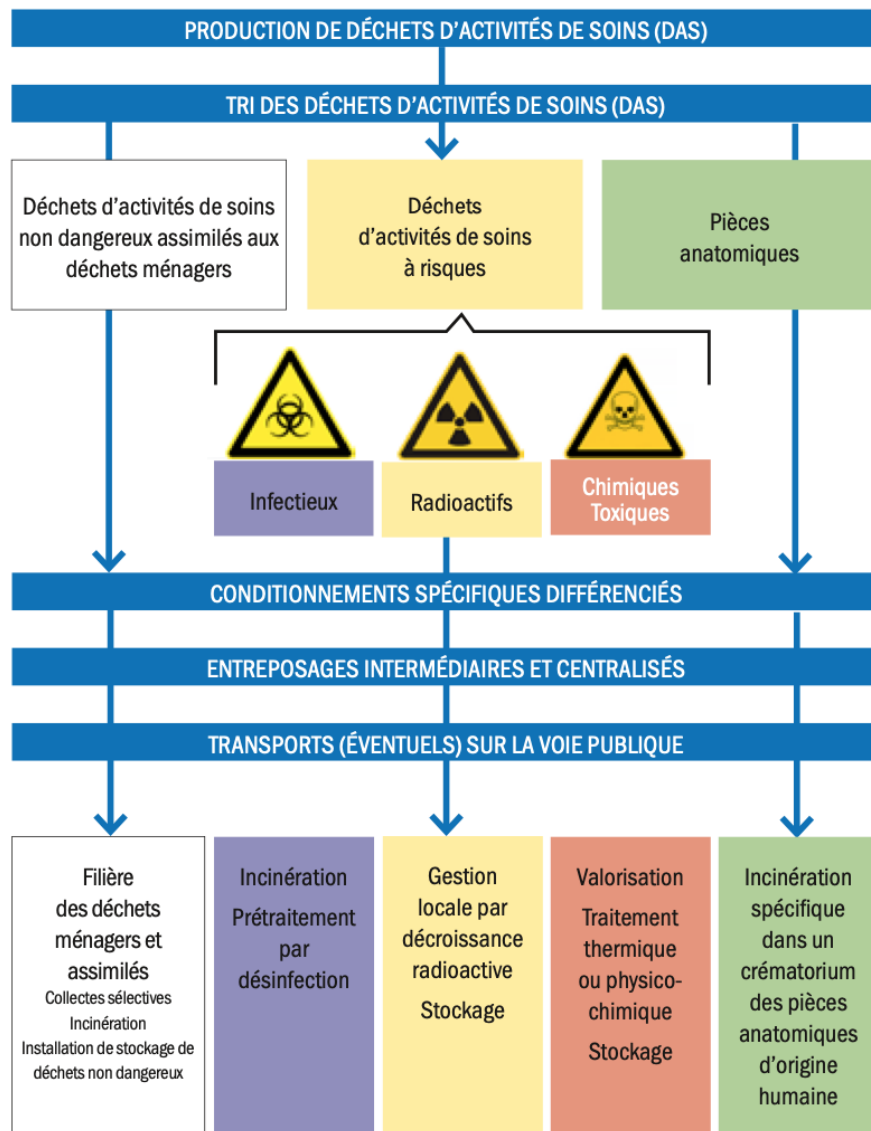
PRODUCTION DE DÉCHETS D'ACTIVITÉS DE SOINS (DAS)

TRI DES DÉCHETS D'ACTIVITÉS DE SOINS (DAS)

Déchets d'activités de soins non dangereux assimilés aux déchets ménagers

Déchets d'activités de soins à risques

Pièces anatomiques

Infectieux

Radioactifs

Chimiques Toxiques

CONDITIONNEMENTS SPÉCIFIQUES DIFFÉRENCIÉS

ENTREPOSAGES INTERMÉDIAIRES ET CENTRALISÉS

TRANSPORTS (ÉVENTUELS) SUR LA VOIE PUBLIQUE

Filière des déchets ménagers et assimilés
Collectes sélectives
Incinération
Installation de stockage de déchets non dangereux

Incinération
Prétraitement par désinfection

Gestion locale par décroissance radioactive
Stockage

Valorisation
Traitement thermique ou physico-chimique
Stockage

Incinération spécifique dans un crématorium des pièces anatomiques d'origine humaine